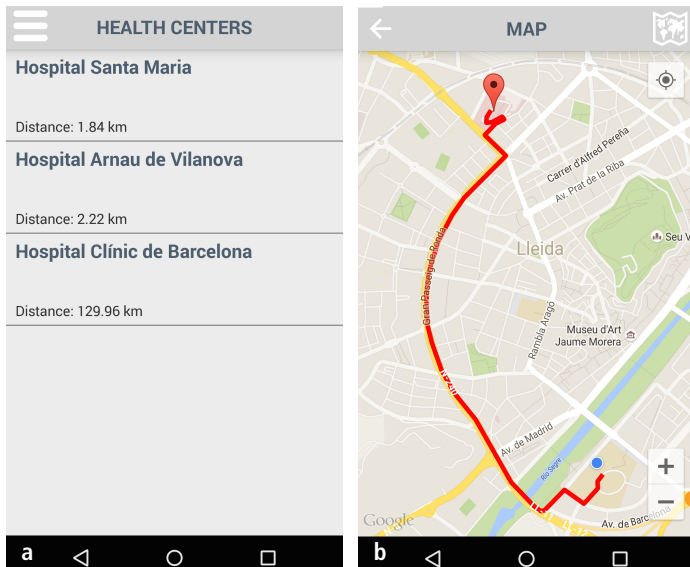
HEALTH CENTERS

Hospital Santa Maria

Distance: 1.84 km

Hospital Arnau de Vilanova

Distance: 2.22 km

Hospital Clínic de Barcelona

Distance: 129.96 km

a

MAP

Carrer d'Alfred Pereña

Av. Prat de la Riba

Seu V

Lleida

Gran Passeig de Ronda

Rambla Aragó

Museu d'Art Jaume Morera

N-240

Av. de Madrid

Riu Segre

Av. de Barcelona

Google

+

−

b